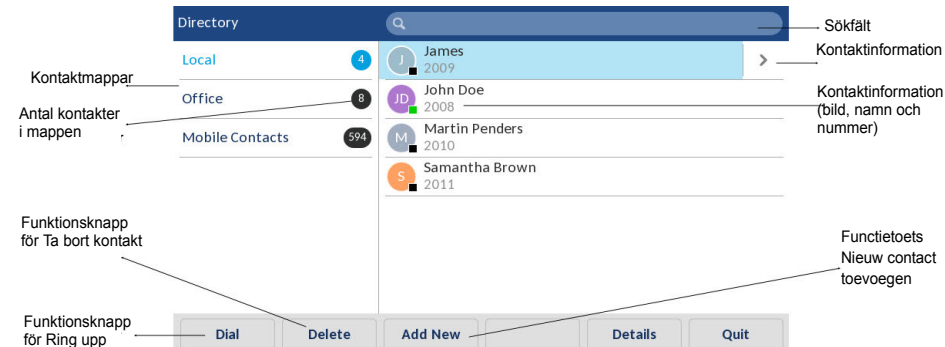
Directory

Sökfält

Local 4

Office 8

Mobile Contacts 594

J James 2009

Kontaktinformation

JD John Doe 2008

M Martin Penders 2010

S Samantha Brown 2011

Kontaktmappar

Antal kontakter i mappen

Kontaktinformation (bild, namn och nummer)

Funktionsknapp för Ta bort kontakt

Functietoets Nieuw contact toevoegen

Funktionsknapp för Ring upp

Dial | Delete | Add New | | Details | Quit